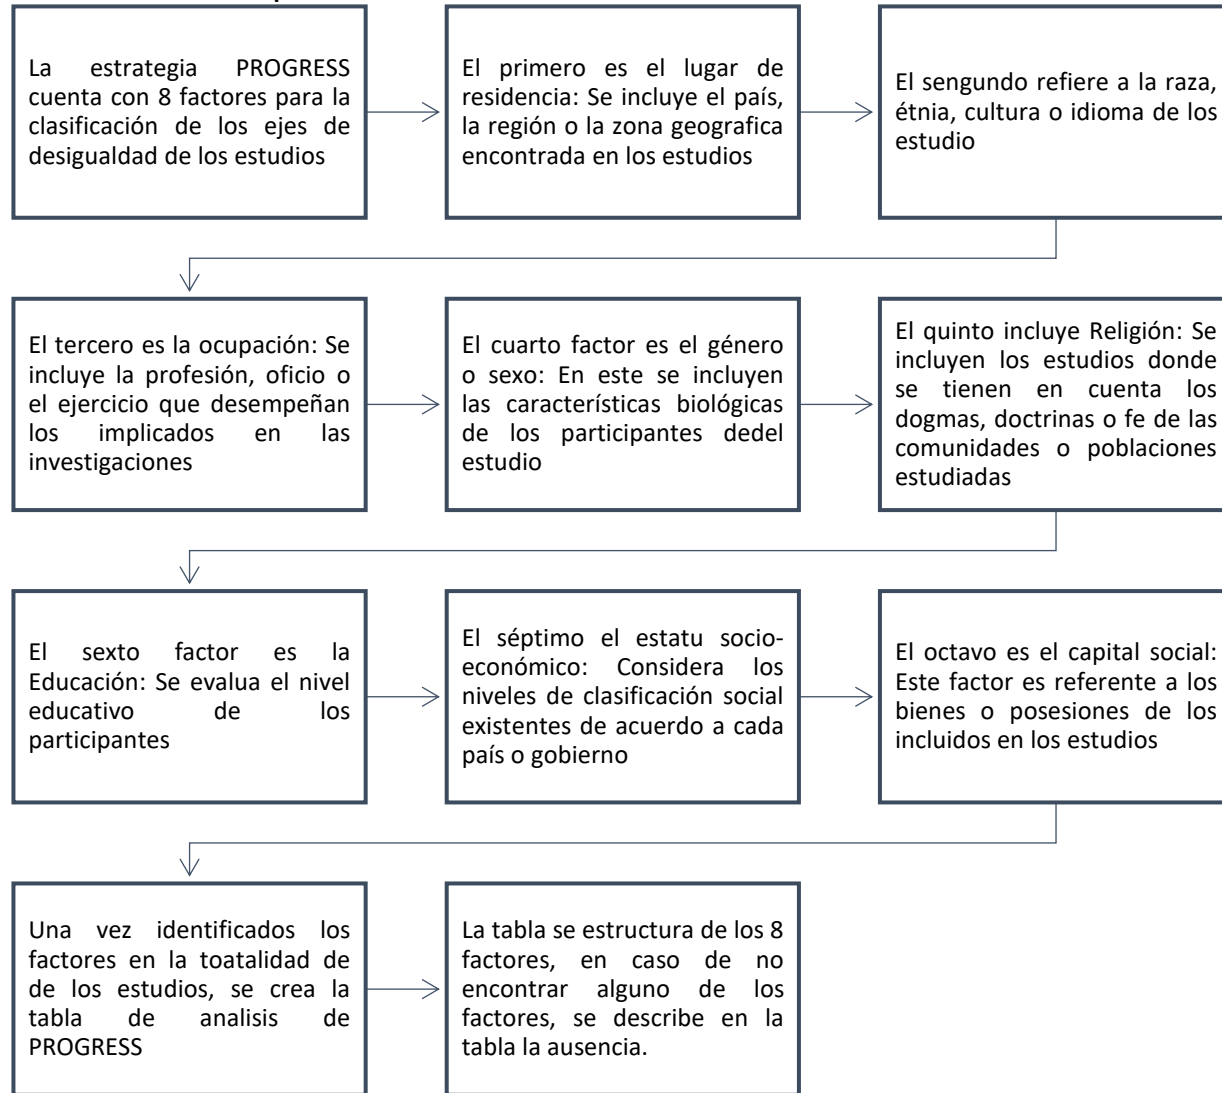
La estrategia PROGRESS cuenta con 8 factores para la clasificación de los ejes de desigualdad de los estudios

El primero es el lugar de residencia: Se incluye el país, la región o la zona geografica encontrada en los estudios

El sengundo refiere a la raza, étnia, cultura o idioma de los estudio

El tercero es la ocupación: Se incluye la profesión, oficio o el ejercicio que desempeñan los implicados en las investigaciones

El cuarto factor es el género o sexo: En este se incluyen las características biológicas de los participantes dedel estudio

El quinto incluye Religión: Se incluyen los estudios donde se tienen en cuenta los dogmas, doctrinas o fe de las comunidades o poblaciones estudiadas

El sexto factor es la Educación: Se evalua el nivel educativo de los participantes

El séptimo el estatu socioeconómico: Considera los niveles de clasificación social existentes de acuerdo a cada país o gobierno

El octavo es el capital social: Este factor es referente a los bienes o posesiones de los incluidos en los estudios

Una vez identificados los factores en la toatalidad de de los estudios, se crea la tabla de analisis de PROGRESS

La tabla se estructura de los 8 factores, en caso de no encontrar alguno de los factores, se describe en la tabla la ausencia.